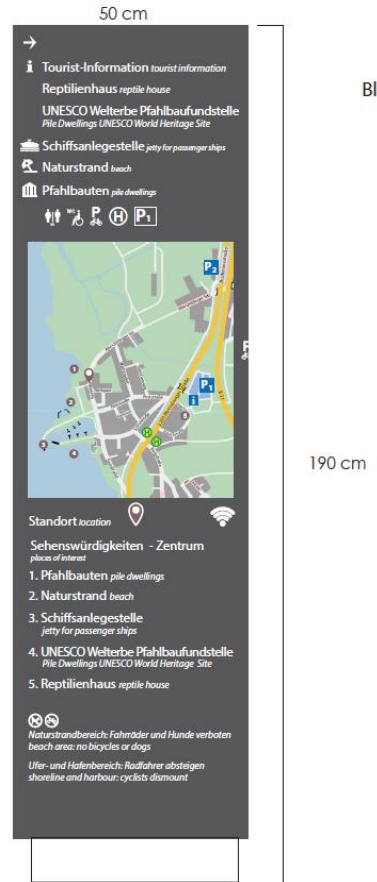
50 cm

→
Tourist-Information tourist information
Reptilienhaus reptile house
UNESCO Welterbe Pfahlbaufundstelle
Pile Dwellings UNESCO World Heritage Site
Schiffsanlegestelle jetty for passenger ships
Naturstrand beach
Pfahlbauten pile dwellings

H P1

P2
P1
1
2
3
4
5
H
H

Bl

190 cm

Standort location

Sehenswürdigkeiten - Zentrum
places of interest
1. Pfahlbauten pile dwellings
2. Naturstrand beach
3. Schiffsanlegestelle
jetty for passenger ships
4. UNESCO Welterbe Pfahlbaufundstelle
Pile Dwellings UNESCO World Heritage Site
5. Reptilienhaus reptile house

Naturstrandbereich: Fahrräder und Hunde verboten
beach area: no bicycles or dogs

Ufer- und Hafenbereich: Radfahrer absteigen
shoreline and harbour: cyclists dismount